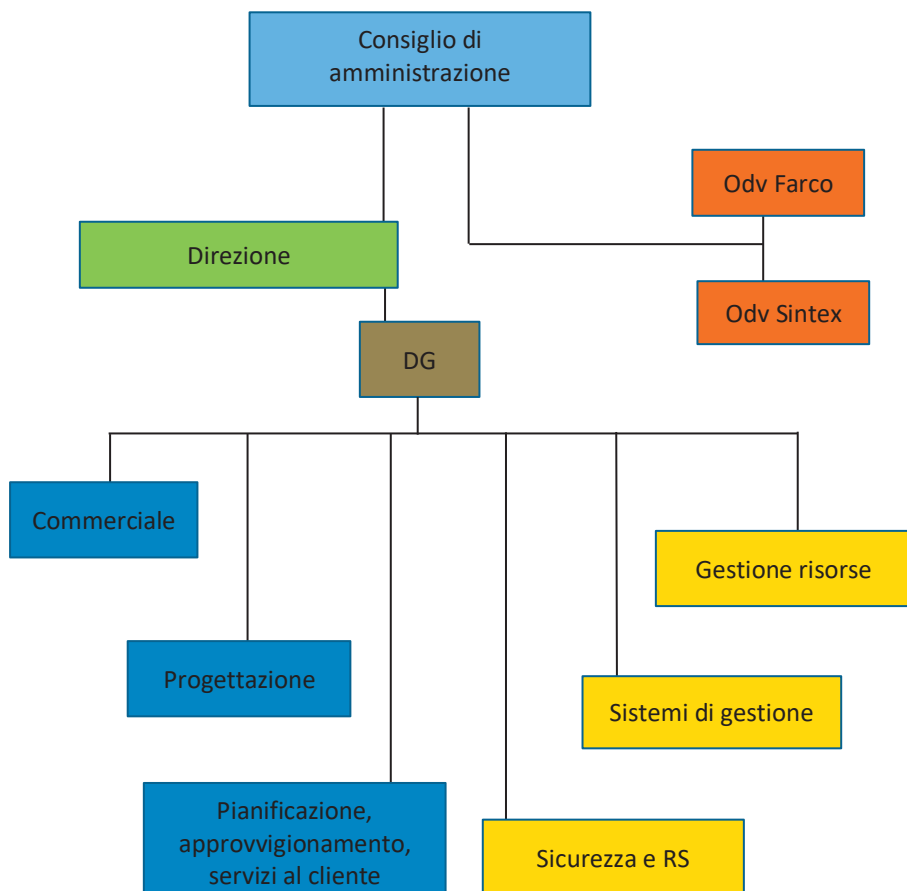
Consiglio di amministrazione

Odv Farco

Direzione

Odv Sintex

DG

Commerciale

Gestione risorse

Progettazione

Sistemi di gestione

Pianificazione, approvvigionamento, servizi al cliente

Sicurezza e RS